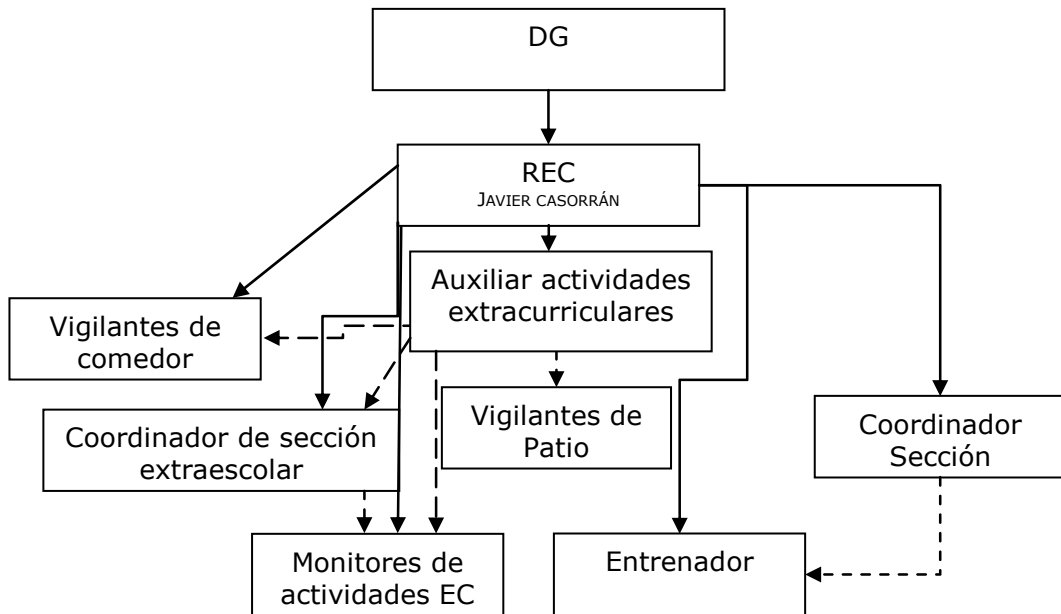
DG

REC
JAVIER CASORRÁN

Auxiliar actividades extracurriculares

Vigilantes de comedor

Vigilantes de Patio

Coordinador de sección extraescolar

Coordinador Sección

Monitores de actividades EC

Entrenador